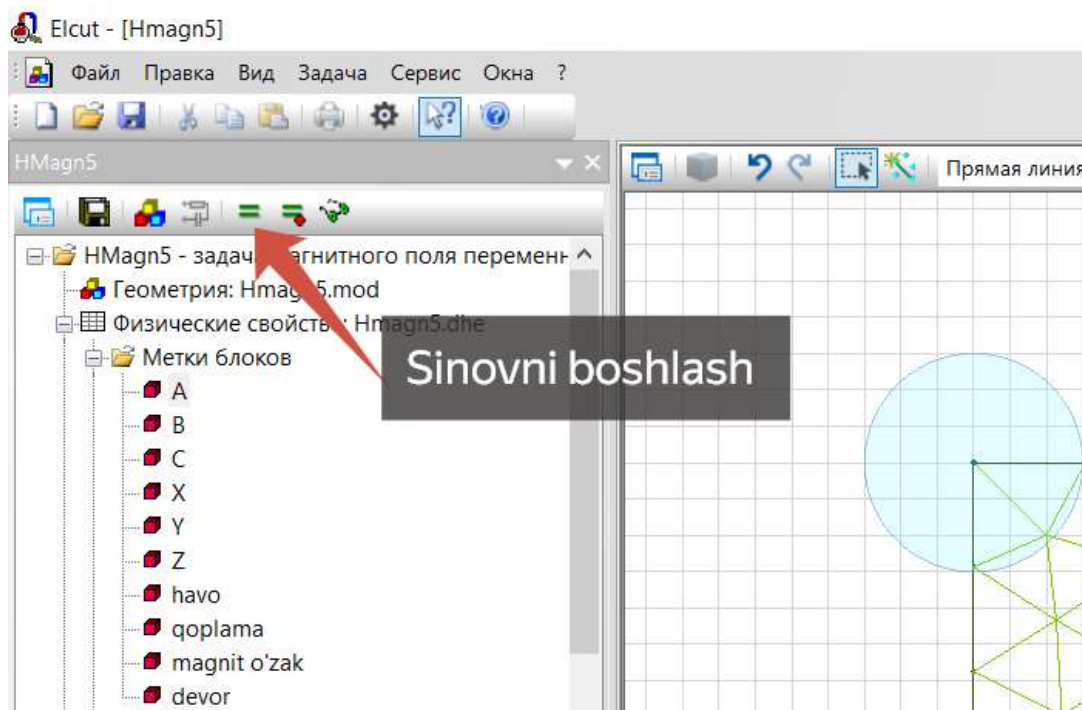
Elcut - [Hmagn5]

Файл Правка Вид Задача Сервис Окна ?

HMagn5

Прямая линия

HMagn5 - задача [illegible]агнитного поля переменн

Геометрия: Hmag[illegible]5.mod

Физические свойств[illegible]: Hmagn5.dhe

Метки блоков

A

B

C

X

Y

Z

havo

qoplama

magnit o'zak

devor

Sinovni boshlash